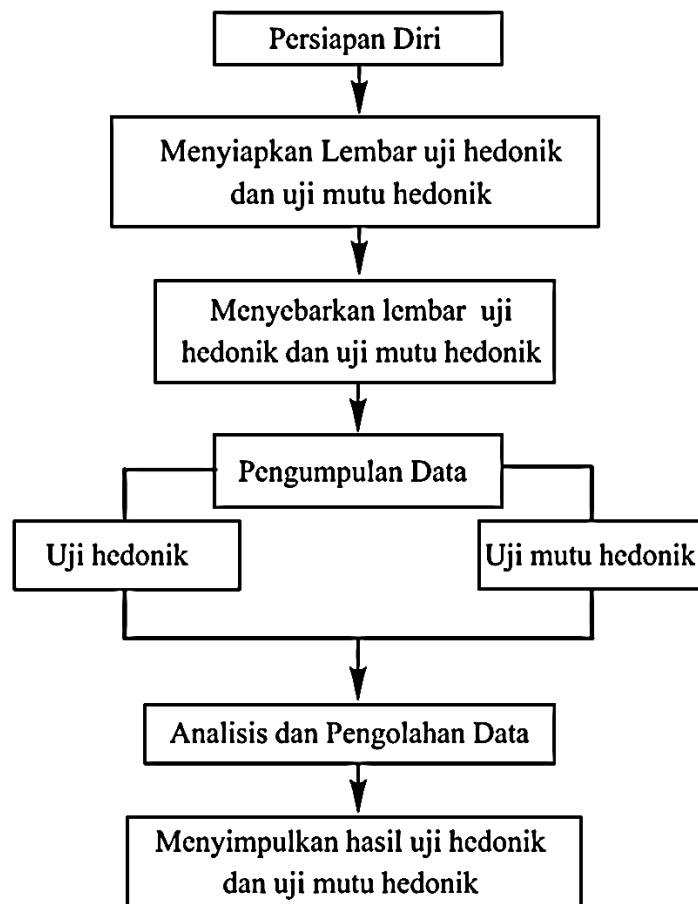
Persiapan Diri

Menyiapkan Lembar uji hedonik dan uji mutu hedonik

Menyebarkan lembar uji hedonik dan uji mutu hedonik

Pengumpulan Data

Uji hedonik

Uji mutu hedonik

Analisis dan Pengolahan Data

Menyimpulkan hasil uji hedonik dan uji mutu hedonik